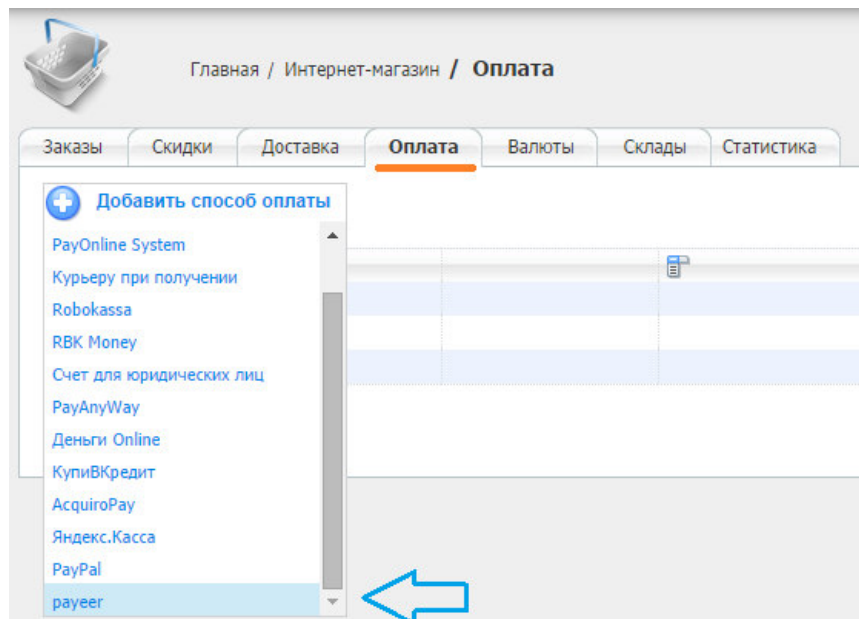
Главная / Интернет-магазин / Оплата

Заказы
Скидки
Доставка
Оплата
Валюты
Склады
Статистика

Добавить способ оплаты

PayOnline System
Курьеру при получении
Robokassa
RBK Money
Счет для юридических лиц
PayAnyWay
Деньги Online
КупиВКредит
AcquiroPay
Яндекс.Касса
PayPal
payeer